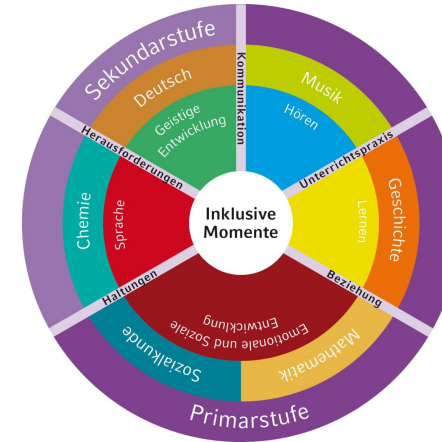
Sekundarstufe

Deutsch

Geistige Entwicklung

Kommunikation

Musik

Hören

Unterrichtspraxis

Geschichte

Lernen

Beziehung

Mathematik

Emotionale und Soziale Entwicklung

Sozialkunde

Haltungen

Chemie

Sprache

Herausforderungen

Inklusive Momente

Primarstufe